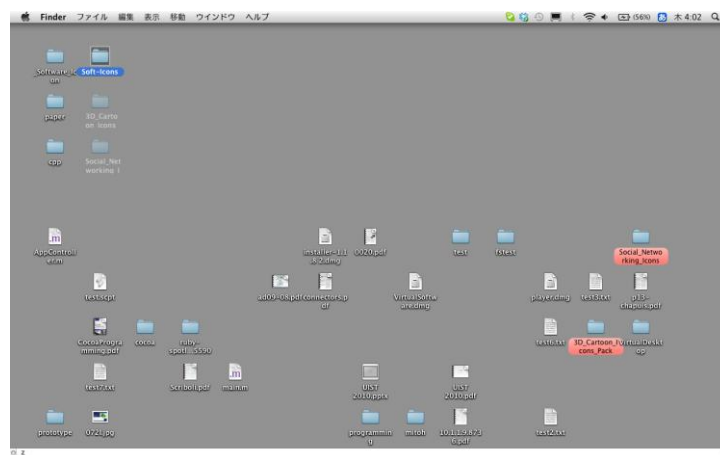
Finder ファイル 編集 表示 移動 ウインドウ ヘルプ

(56%) 木 4:02

Software_ion
Soft-Icons
paper
3D_Cartoon_Icons
cpp
Social_Networking_I

AppController.m
installer-1.1.8.2.dmg
0020.pdf
test
fstest
Social_Networking_Icons

test.scpt
ad09-08.pdf
connectors.pdf
VirtualSoftware.dmg
player.dmg
test3.txt
p13-chapuis.pdf

CocoaProgramming.pdf
cocoa
ruby-spotl...5590
test6.txt
3D_Cartoon_Icons_Pack
VirtualDesktop

test7.txt
Scribbl.pdf
main.m
UIST 2010.pptx
UIST 2010.pdf

prototype
072.jpg
programming
mitoh
1010.9873 6.pdf
test2.txt